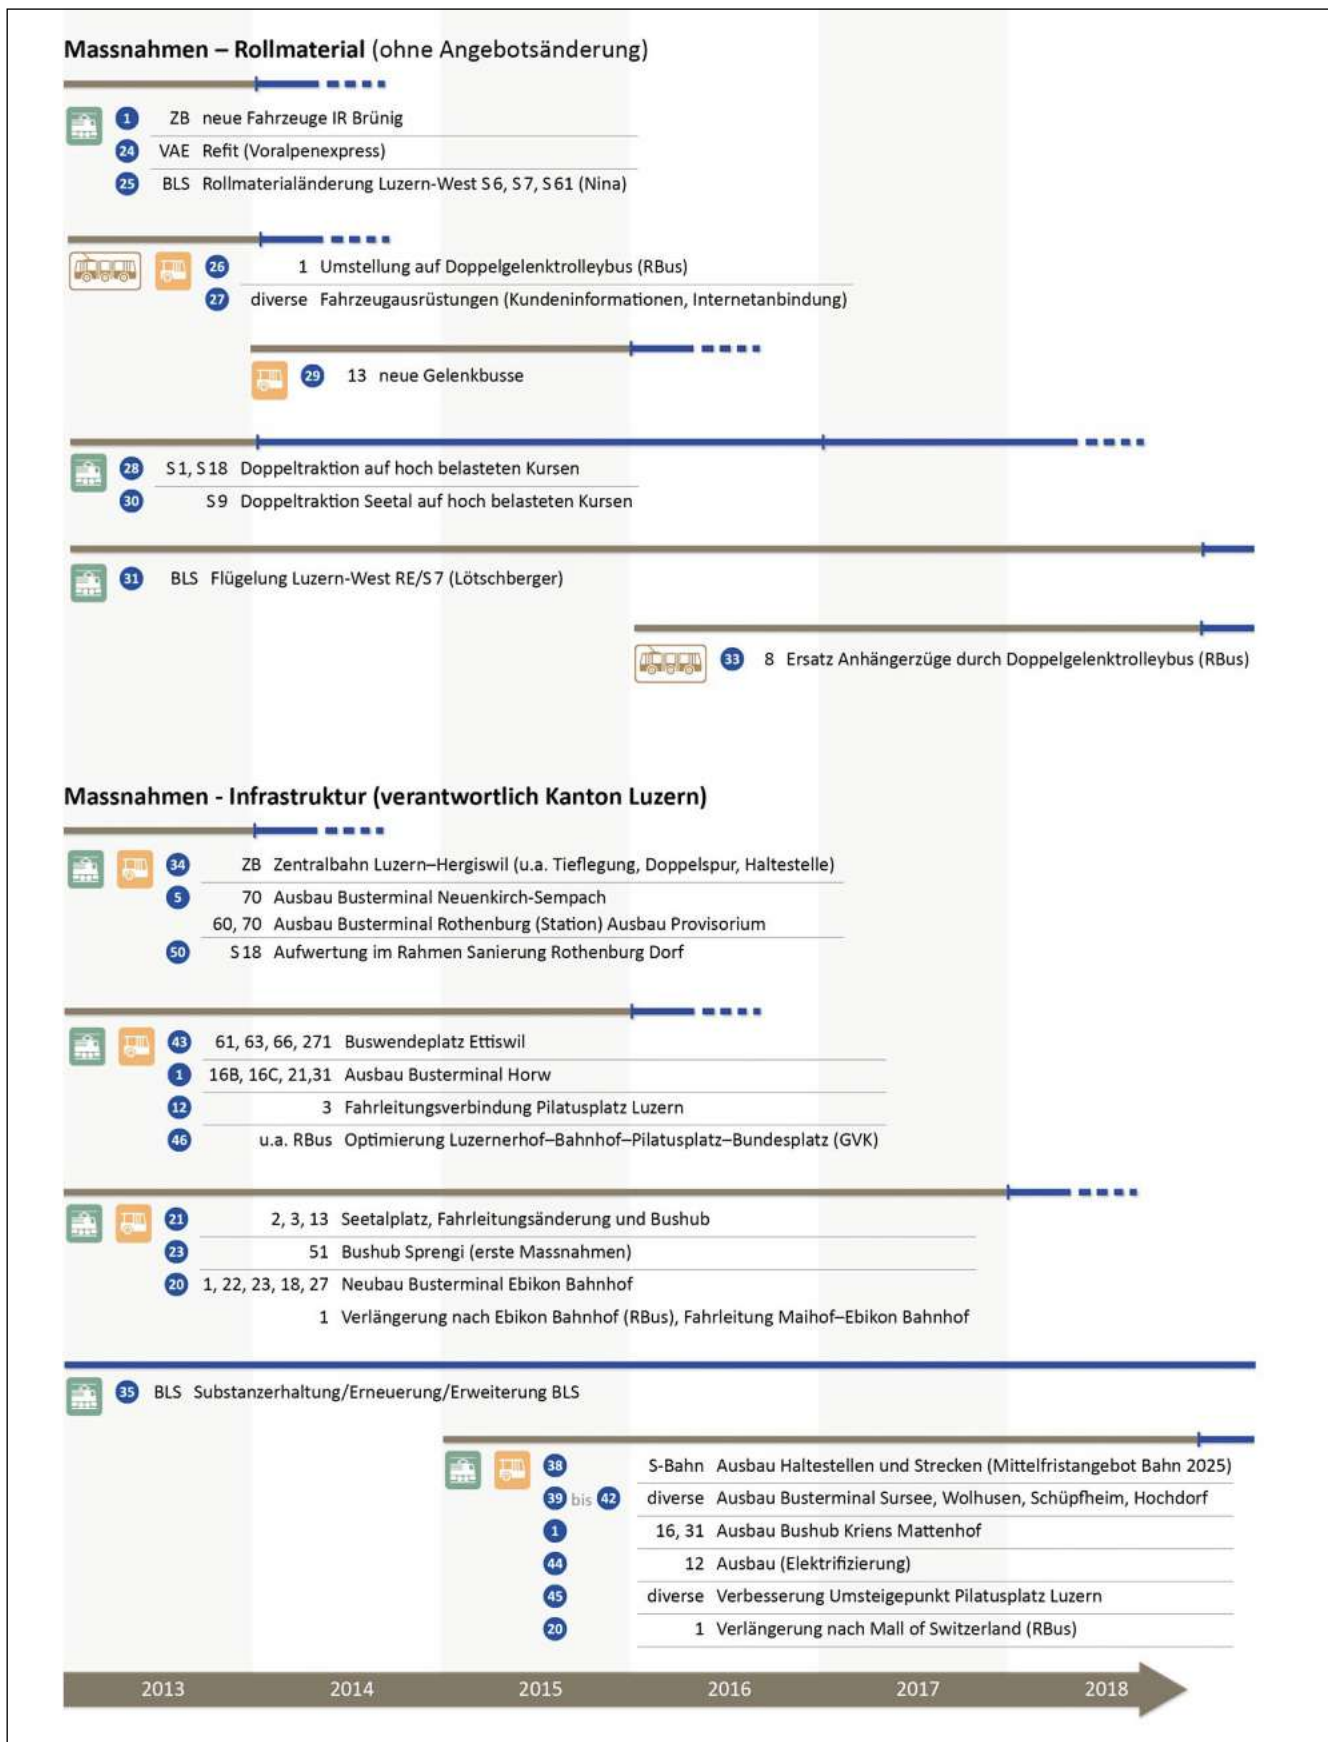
**Massnahmen – Rollmaterial** (ohne Angebotsänderung)

1 ZB neue Fahrzeuge IR Brünig
24 VAE Refit (Voralpenexpress)
25 BLS Rollmaterialänderung Luzern-West S 6, S 7, S 61 (Nina)

26 1 Umstellung auf Doppelgelenktrolleybus (RBus)
27 diverse Fahrzeugausrüstungen (Kundeninformationen, Internetanbindung)

29 13 neue Gelenkbusse

28 S 1, S 18 Doppeltraktion auf hoch belasteten Kursen
30 S 9 Doppeltraktion Seetal auf hoch belasteten Kursen

31 BLS Flügelung Luzern-West RE/S 7 (Lötschberger)

33 8 Ersatz Anhängerzüge durch Doppelgelenktrolleybus (RBus)

**Massnahmen - Infrastruktur (verantwortlich Kanton Luzern)**

34 ZB Zentralbahn Luzern–Hergiswil (u.a. Tieflegung, Doppelspur, Haltestelle)
5 70 Ausbau Busterminal Neuenkirch-Sempach
60, 70 Ausbau Busterminal Rothenburg (Station) Ausbau Provisorium
50 S 18 Aufwertung im Rahmen Sanierung Rothenburg Dorf

43 61, 63, 66, 271 Buswendeplatz Ettiswil
1 16B, 16C, 21,31 Ausbau Busterminal Horw
12 3 Fahrleitungsverbindung Pilatusplatz Luzern
46 u.a. RBus Optimierung Luzernerhof–Bahnhof–Pilatusplatz–Bundesplatz (GVK)

21 2, 3, 13 Seetalplatz, Fahrleitungsänderung und Bushub
23 51 Bushub Sprengi (erste Massnahmen)
20 1, 22, 23, 18, 27 Neubau Busterminal Ebikon Bahnhof
1 Verlängerung nach Ebikon Bahnhof (RBus), Fahrleitung Maihof–Ebikon Bahnhof

35 BLS Substanzerhaltung/Erneuerung/Erweiterung BLS

38 S-Bahn Ausbau Haltestellen und Strecken (Mittelfristangebot Bahn 2025)
39 bis 42 diverse Ausbau Busterminal Sursee, Wolhusen, Schüpfheim, Hochdorf
1 16, 31 Ausbau Bushub Kriens Mattenhof
44 12 Ausbau (Elektrifizierung)
45 diverse Verbesserung Umsteigepunkt Pilatusplatz Luzern
20 1 Verlängerung nach Mall of Switzerland (RBus)

2013 2014 2015 2016 2017 2018